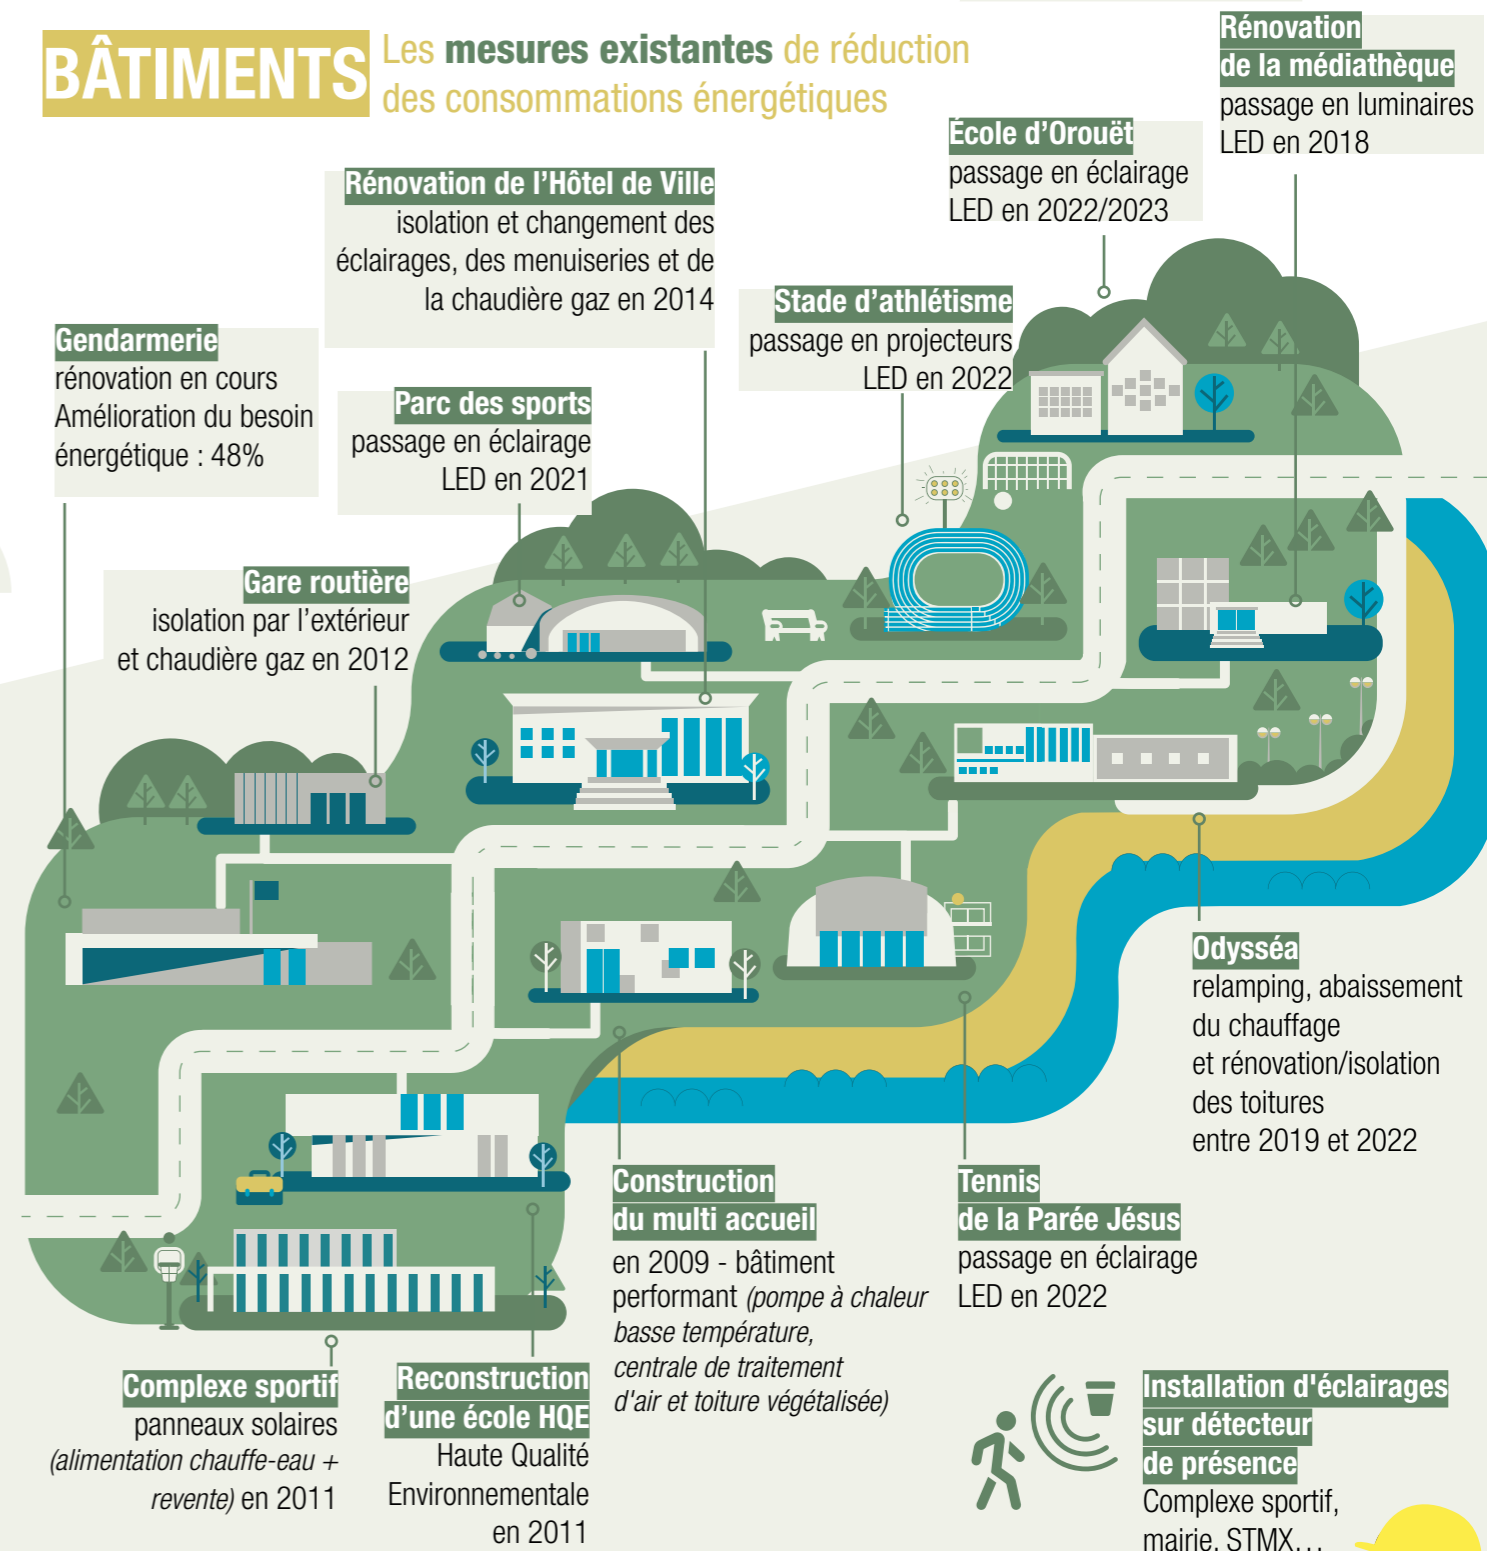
BÂTIMENTS Les mesures existantes de réduction des consommations énergétiques

Rénovation de la médiathèque
passage en luminaires LED en 2018

École d'Orouët
passage en éclairage LED en 2022/2023

Rénovation de l'Hôtel de Ville
isolation et changement des éclairages, des menuiseries et de la chaudière gaz en 2014

Stade d'athlétisme
passage en projecteurs LED en 2022

Gendarmerie
rénovation en cours
Amélioration du besoin énergétique : 48%

Parc des sports
passage en éclairage LED en 2021

Gare routière
isolation par l'extérieur et chaudière gaz en 2012

Odysséa
relamping, abaissement du chauffage et rénovation/isolation des toitures entre 2019 et 2022

Construction du multi accueil
en 2009 - bâtiment performant (pompe à chaleur basse température, centrale de traitement d'air et toiture végétalisée)

Tennis de la Parée Jésus
passage en éclairage LED en 2022

Complexe sportif
panneaux solaires (alimentation chauffe-eau + revente) en 2011

Reconstruction d'une école HQE
Haute Qualité Environnementale en 2011

Installation d'éclairages sur détecteur de présence
Complexe sportif, mairie, STMX…